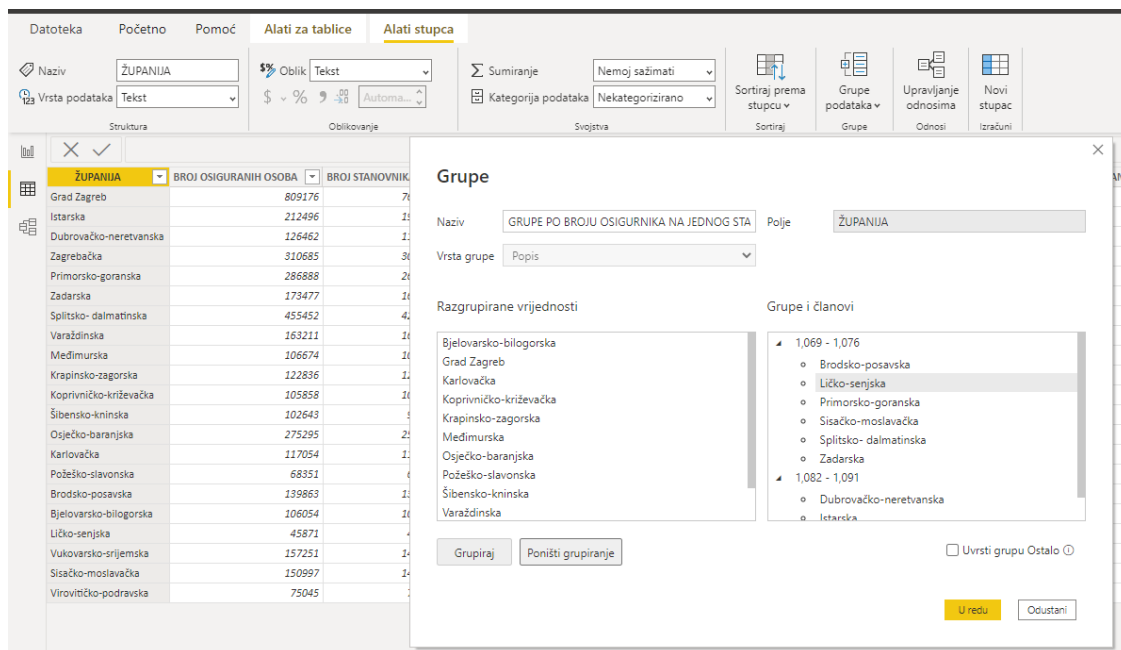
Datoteka Početno Pomoć Alati za tablice Alati stupca

Naziv ŽUPANIJA
Vrsta podataka Tekst
Struktura

Oblik Tekst
$ % 9 .00 Automa...
Oblikovanje

Sumiranje Nemoj sažimati
Kategorija podataka Nekategorizirano
Svojstva

Sortiraj prema stupcu
Sortiraj

Grupe podataka
Grupe

Upravljanje odnosima
Odnosi

Novi stupac
Izračuni

| ŽUPANIJA | BROJ OSIGURANIH OSOBA | BROJ STANOVNIK |
|---|---|---|
| Grad Zagreb | 809176 | 7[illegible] |
| Istarska | 212496 | 1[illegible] |
| Dubrovačko-neretvanska | 126462 | 1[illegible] |
| Zagrebačka | 310685 | 3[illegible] |
| Primorsko-goranska | 286888 | 2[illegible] |
| Zadarska | 173477 | 1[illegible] |
| Splitsko- dalmatinska | 455452 | 4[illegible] |
| Varaždinska | 163211 | 1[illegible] |
| Međimurska | 106674 | 1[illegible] |
| Krapinsko-zagorska | 122836 | 1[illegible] |
| Koprivničko-križevačka | 105858 | 1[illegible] |
| Šibensko-kninska | 102643 | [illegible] |
| Osječko-baranjska | 275295 | 2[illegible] |
| Karlovačka | 117054 | 1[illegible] |
| Požeško-slavonska | 68351 | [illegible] |
| Brodsko-posavska | 139863 | 1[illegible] |
| Bjelovarsko-bilogorska | 106054 | 1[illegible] |
| Ličko-senjska | 45871 | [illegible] |
| Vukovarsko-srijemska | 157251 | 1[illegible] |
| Sisačko-moslavačka | 150997 | 1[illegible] |
| Virovitičko-podravska | 75045 | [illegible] |

Grupe

Naziv GRUPE PO BROJU OSIGURNIKA NA JEDNOG STA
Polje ŽUPANIJA
Vrsta grupe Popis

Razgrupirane vrijednosti
Bjelovarsko-bilogorska
Grad Zagreb
Karlovačka
Koprivničko-križevačka
Krapinsko-zagorska
Međimurska
Osječko-baranjska
Požeško-slavonska
Šibensko-kninska
Varaždinska

Grupe i članovi
1,069 - 1,076
Brodsko-posavska
Ličko-senjska
Primorsko-goranska
Sisačko-moslavačka
Splitsko- dalmatinska
Zadarska
1,082 - 1,091
Dubrovačko-neretvanska
Istarska

Grupiraj
Poništi grupiranje
Uvrsti grupu Ostalo
U redu
Odustani